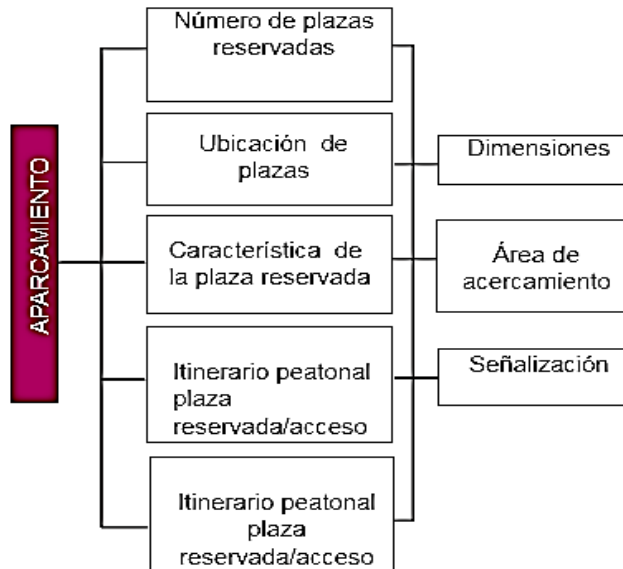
APARCAMIENTO

Número de plazas reservadas

Ubicación de plazas

Característica de la plaza reservada

Itinerario peatonal plaza reservada/acceso

Itinerario peatonal plaza reservada/acceso

Dimensiones

Área de acercamiento

Señalización